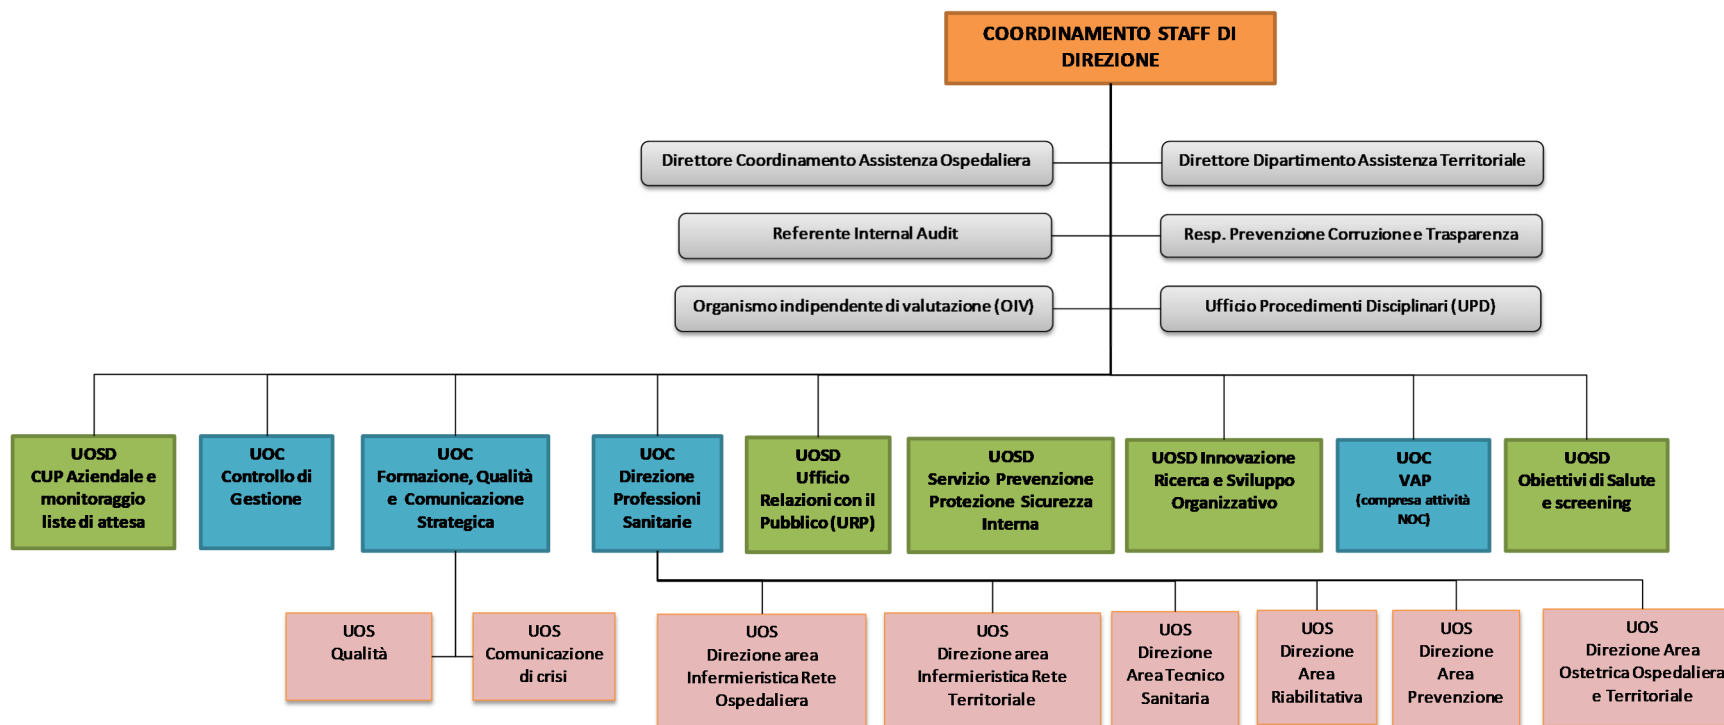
COORDINAMENTO STAFF DI DIREZIONE

Direttore Coordinamento Assistenza Ospedaliera

Direttore Dipartimento Assistenza Territoriale

Referente Internal Audit

Resp. Prevenzione Corruzione e Trasparenza

Organismo indipendente di valutazione (OIV)

Ufficio Procedimenti Disciplinari (UPD)

UOSD
CUP Aziendale e monitoraggio liste di attesa

UOC
Controllo di Gestione

UOC
Formazione, Qualità e Comunicazione Strategica

UOC
Direzione Professioni Sanitarie

UOSD
Ufficio Relazioni con il Pubblico (URP)

UOSD
Servizio Prevenzione Protezione Sicurezza Interna

UOSD Innovazione Ricerca e Sviluppo Organizzativo

UOC
VAP
(compresa attività NOC)

UOSD
Obiettivi di Salute e screening

UOS
Qualità

UOS
Comunicazione di crisi

UOS
Direzione area Infermieristica Rete Ospedaliera

UOS
Direzione area Infermieristica Rete Territoriale

UOS
Direzione Area Tecnico Sanitaria

UOS
Direzione Area Riabilitativa

UOS
Direzione Area Prevenzione

UOS
Direzione Area Ostetrica Ospedaliera e Territoriale